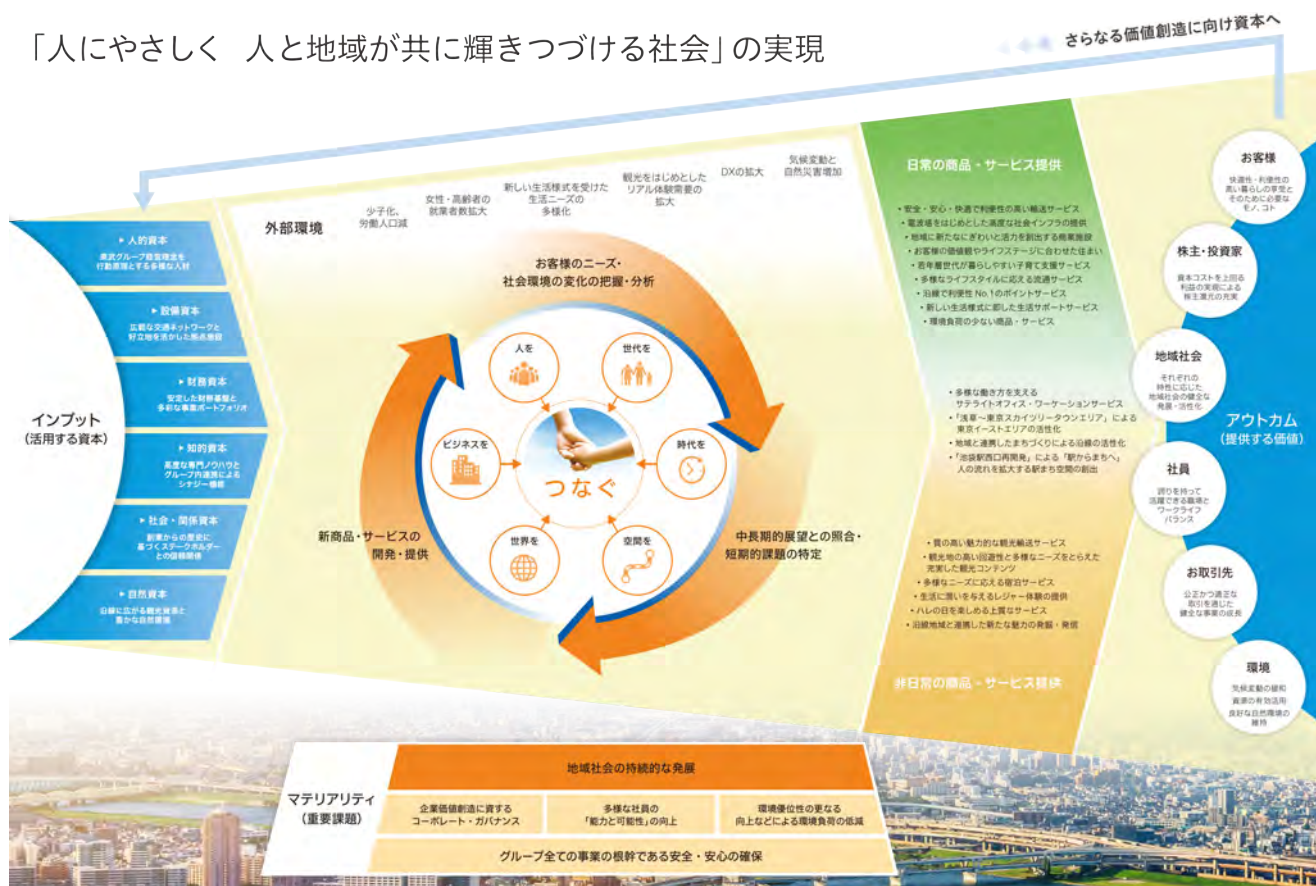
「人にやさしく　人と地域が共に輝きつづける社会」の実現

さらなる価値創造に向け資本へ

インプット
（活用する資本）

▶ 人的資本
東武グループ経営理念を行動原理とする多様な人材

▶ 設備資本
広範な交通ネットワークと好立地を活かした拠点施設

▶ 財務資本
安定した財務基盤と多彩な事業ポートフォリオ

▶ 知的資本
高度な専門ノウハウとグループ内連携によるシナジー機能

▶ 社会・関係資本
創業からの歴史に基づくステークホルダーとの信頼関係

▶ 自然資本
沿線に広がる観光資源と豊かな自然環境

外部環境

少子化、労働人口減

女性・高齢者の就業者数拡大

新しい生活様式を受けた生活ニーズの多様化

観光をはじめとしたリアル体験需要の拡大

DXの拡大

気候変動と自然災害増加

お客様のニーズ・社会環境の変化の把握・分析

中長期的展望との照合・短期的課題の特定

新商品・サービスの開発・提供

人を

世代を

時代を

空間を

世界を

ビジネスを

つなぐ

日常の商品・サービス提供

・安全・安心・快適で利便性の高い輸送サービス
・電波塔をはじめとした高度な社会インフラの提供
・地域に新たなにぎわいと活力を創出する商業施設
・お客様の価値観やライフステージに合わせた住まい
・若年層世代が暮らしやすい子育て支援サービス
・多様なライフスタイルに応える流通サービス
・沿線で利便性No.1のポイントサービス
・新しい生活様式に即した生活サポートサービス
・環境負荷の少ない商品・サービス

・多様な働き方を支えるサテライトオフィス・ワーケーションサービス
・「浅草～東京スカイツリータウンエリア」による東京イーストエリアの活性化
・地域と連携したまちづくりによる沿線の活性化
・「池袋駅西口再開発」による「駅からまちへ」人の流れを拡大する駅まち空間の創出

・質の高い魅力的な観光輸送サービス
・観光地の高い回遊性と多様なニーズをとらえた充実した観光コンテンツ
・多様なニーズに応える宿泊サービス
・生活に潤いを与えるレジャー体験の提供
・ハレの日を楽しめる上質なサービス
・沿線地域と連携した新たな魅力の発掘・発信

非日常の商品・サービス提供

アウトカム
（提供する価値）

お客様
快適性・利便性の高い暮らしの享受とそのために必要なモノ、コト

株主・投資家
資本コストを上回る利益の実現による株主還元の充実

地域社会
それぞれの特性に応じた地域社会の健全な発展・活性化

社員
誇りを持って活躍できる職場とワークライフバランス

お取引先
公正かつ適正な取引を通じた健全な事業の成長

環境
気候変動の緩和
資源の有効活用
良好な自然環境の維持

マテリアリティ
（重要課題）

地域社会の持続的な発展

企業価値創造に資するコーポレート・ガバナンス

多様な社員の「能力と可能性」の向上

環境優位性の更なる向上などによる環境負荷の低減

グループ全ての事業の根幹である安全・安心の確保